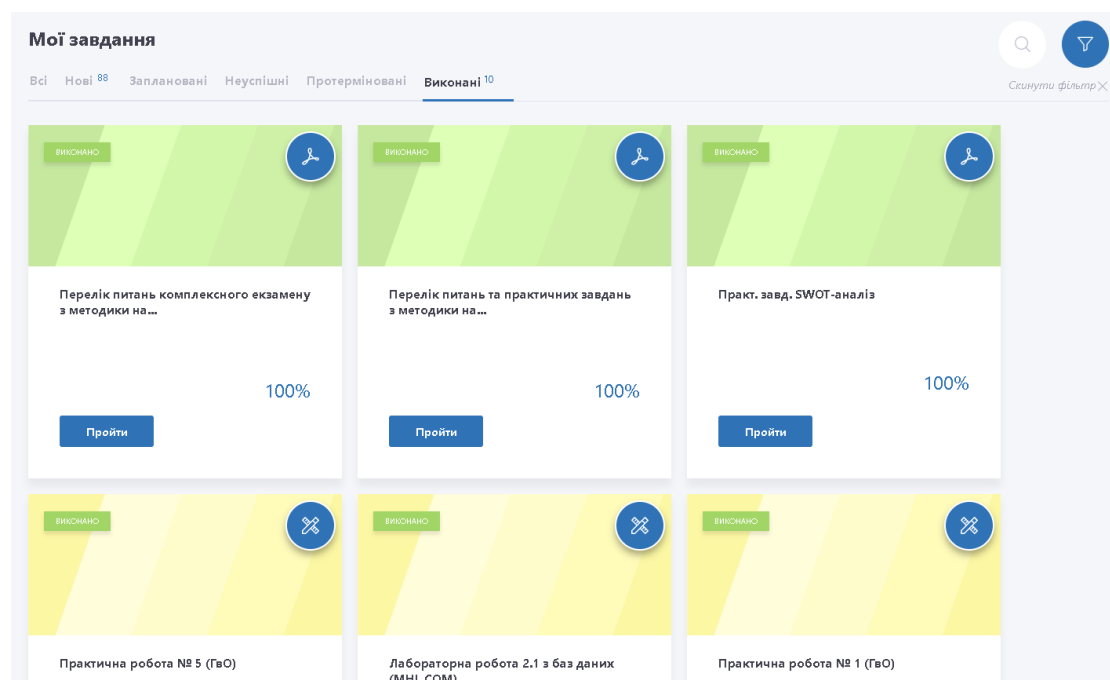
Мої завдання

Всі Нові 88 Заплановані Неуспішні Протерміновані Виконані 10

Скинути фільтр

ВИКОНАНО

Перелік питань комплексного екзамену з методики на...

100%

Пройти

ВИКОНАНО

Перелік питань та практичних завдань з методики на...

100%

Пройти

ВИКОНАНО

Практ. завд. SWOT-аналіз

100%

Пройти

ВИКОНАНО

Практична робота № 5 (ГвО)

ВИКОНАНО

Лабораторна робота 2.1 з баз даних (MHL.COM)

ВИКОНАНО

Практична робота № 1 (ГвО)